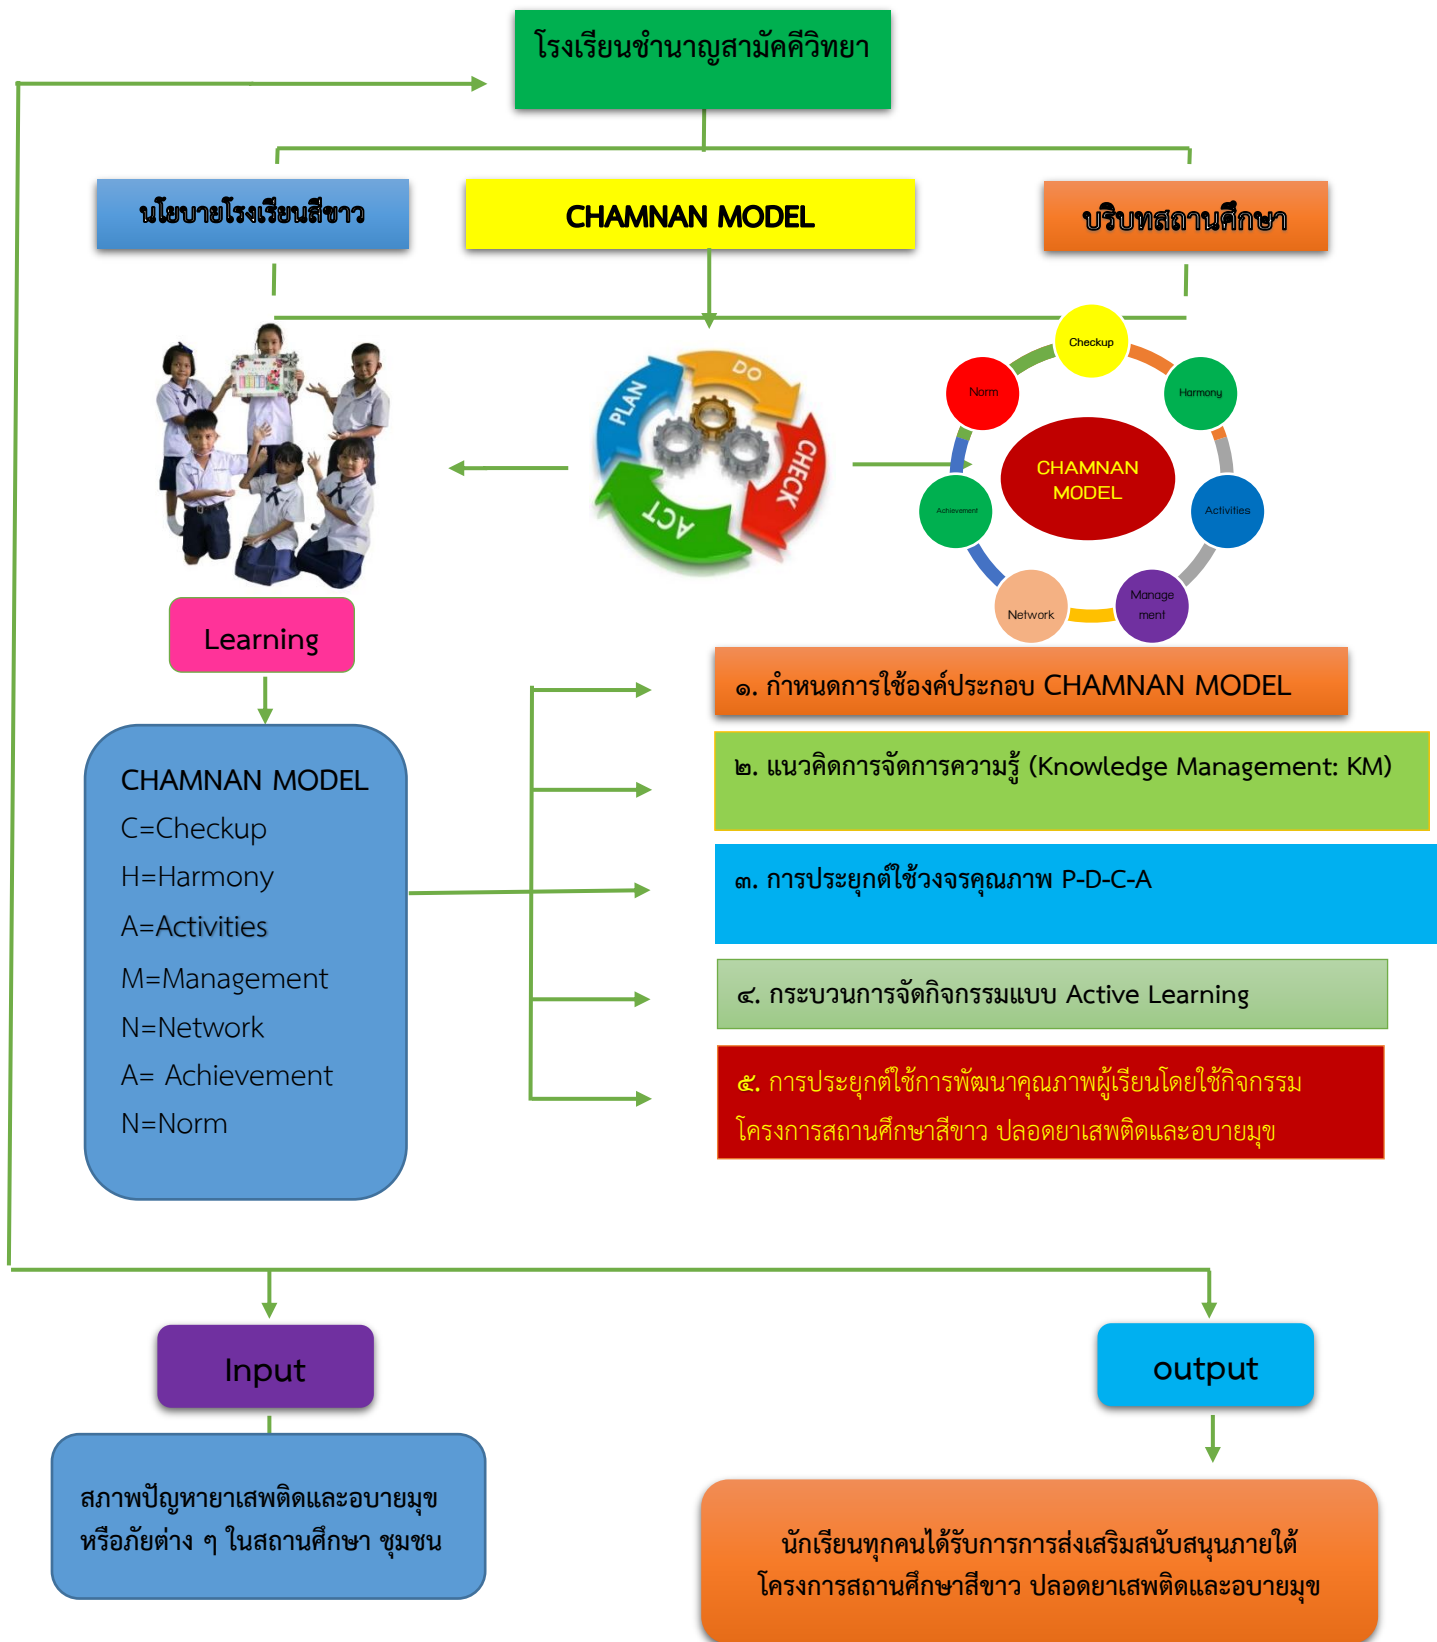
โรงเรียนชำนาญสามัคคีวิทยา

นโยบายโรงเรียนสีขาว

CHAMNAN MODEL

บริบทสถานศึกษา

PLAN

DO

CHECK

ACT

Checkup

Harmony

Norm

CHAMNAN MODEL

Activities

Achievement

Network

Manage ment

Learning

CHAMNAN MODEL
C=Checkup
H=Harmony
A=Activities
M=Management
N=Network
A= Achievement
N=Norm

๑. กำหนดการใช้องค์ประกอบ CHAMNAN MODEL

๒. แนวคิดการจัดการความรู้ (Knowledge Management: KM)

๓. การประยุกต์ใช้วงจรคุณภาพ P-D-C-A

๔. กระบวนการจัดกิจกรรมแบบ Active Learning

๕. การประยุกต์ใช้การพัฒนาคุณภาพผู้เรียนโดยใช้กิจกรรม โครงการสถานศึกษาสีขาว ปลอดยาเสพติดและอบายมุข

Input

output

สภาพปัญหายาเสพติดและอบายมุข หรือภัยต่าง ๆ ในสถานศึกษา ชุมชน

นักเรียนทุกคนได้รับการการส่งเสริมสนับสนุนภายใต้ โครงการสถานศึกษาสีขาว ปลอดยาเสพติดและอบายมุข